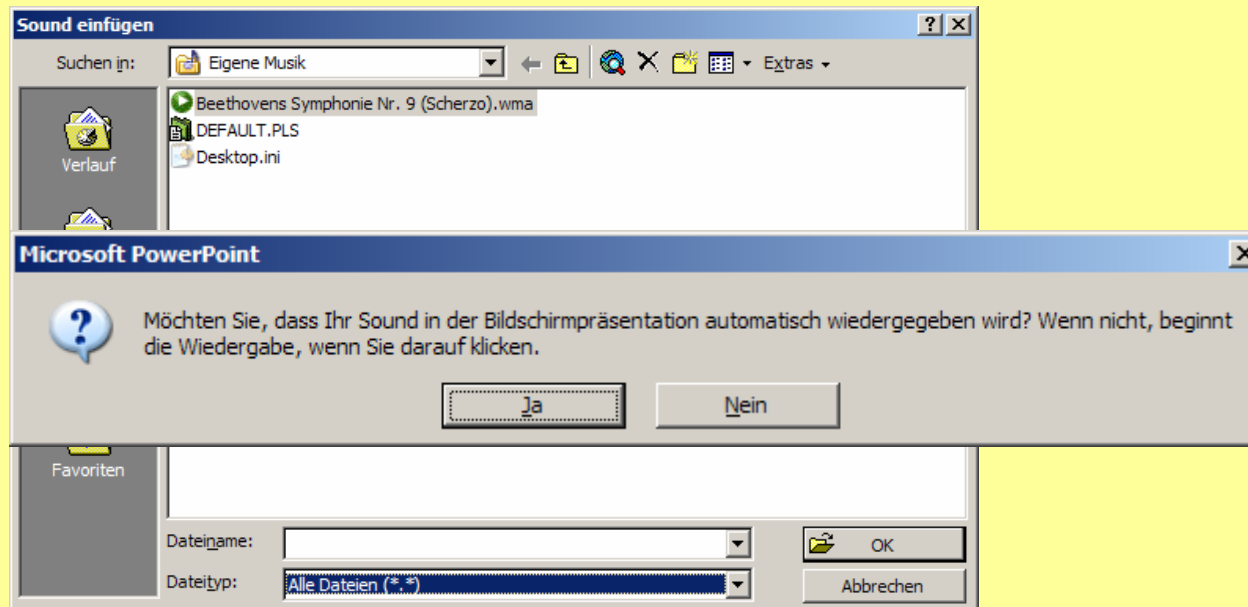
Sound einfügen

?

Suchen in: Eigene Musik

Extras

Verlauf

Beethovens Symphonie Nr. 9 (Scherzo).wma

DEFAULT.PLS

Desktop.ini

Microsoft PowerPoint

Möchten Sie, dass Ihr Sound in der Bildschirmpräsentation automatisch wiedergegeben wird? Wenn nicht, beginnt die Wiedergabe, wenn Sie darauf klicken.

Ja

Nein

Favoriten

Dateiname:

OK

Dateityp: Alle Dateien (*.*)

Abbrechen